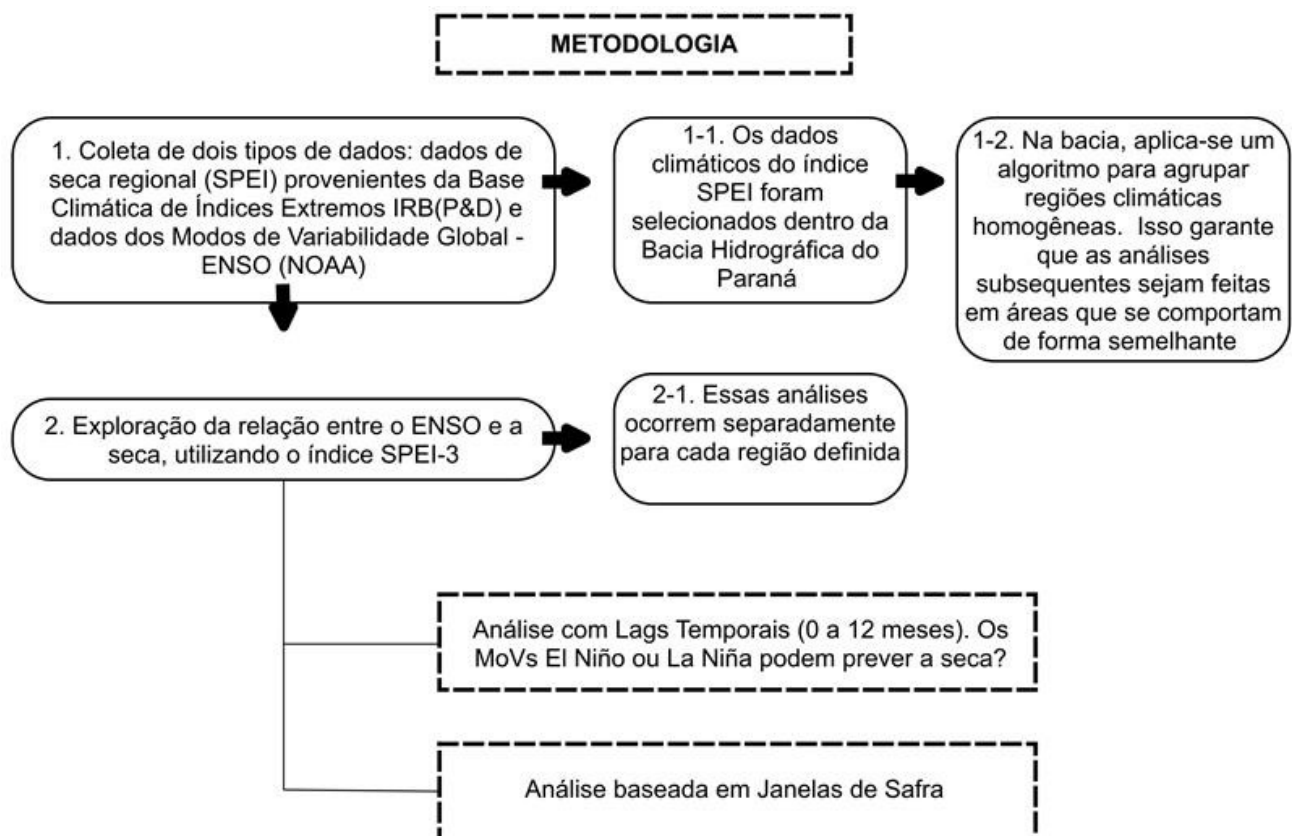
METODOLOGIA

1. Coleta de dois tipos de dados: dados de seca regional (SPEI) provenientes da Base Climática de Índices Extremos IRB(P&D) e dados dos Modos de Variabilidade Global - ENSO (NOAA)

1-1. Os dados climáticos do índice SPEI foram selecionados dentro da Bacia Hidrográfica do Paraná

1-2. Na bacia, aplica-se um algoritmo para agrupar regiões climáticas homogêneas. Isso garante que as análises subsequentes sejam feitas em áreas que se comportam de forma semelhante

2. Exploração da relação entre o ENSO e a seca, utilizando o índice SPEI-3

2-1. Essas análises ocorrem separadamente para cada região definida

Análise com Lags Temporais (0 a 12 meses). Os MoVs El Niño ou La Niña podem prever a seca?

Análise baseada em Janelas de Safra